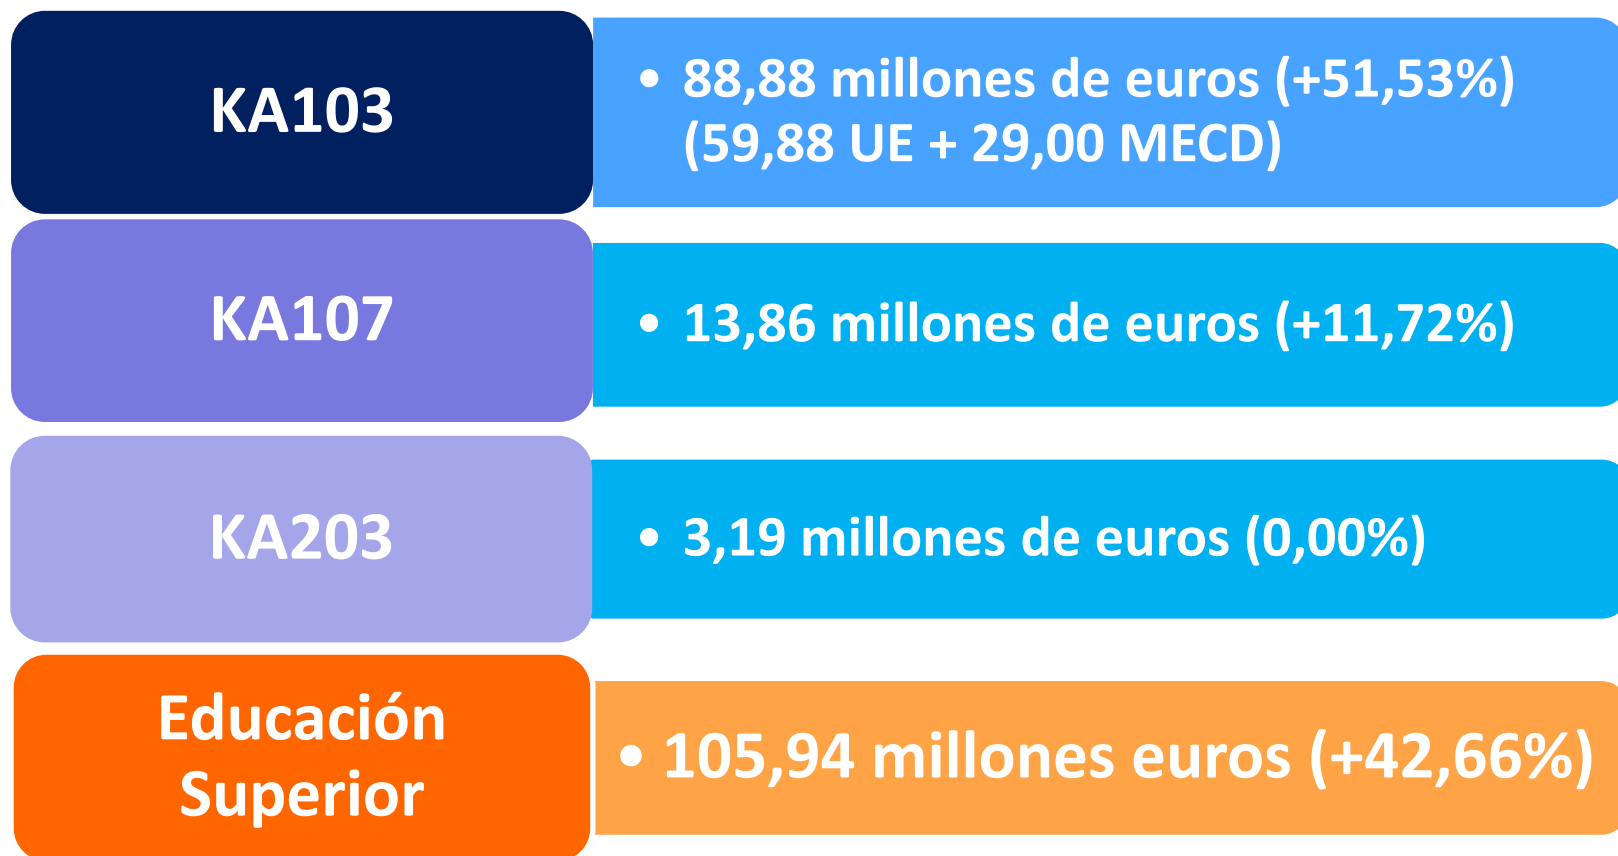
KA103

• 88,88 millones de euros (+51,53%) (59,88 UE + 29,00 MECD)

KA107

• 13,86 millones de euros (+11,72%)

KA203

• 3,19 millones de euros (0,00%)

Educación Superior

• 105,94 millones euros (+42,66%)